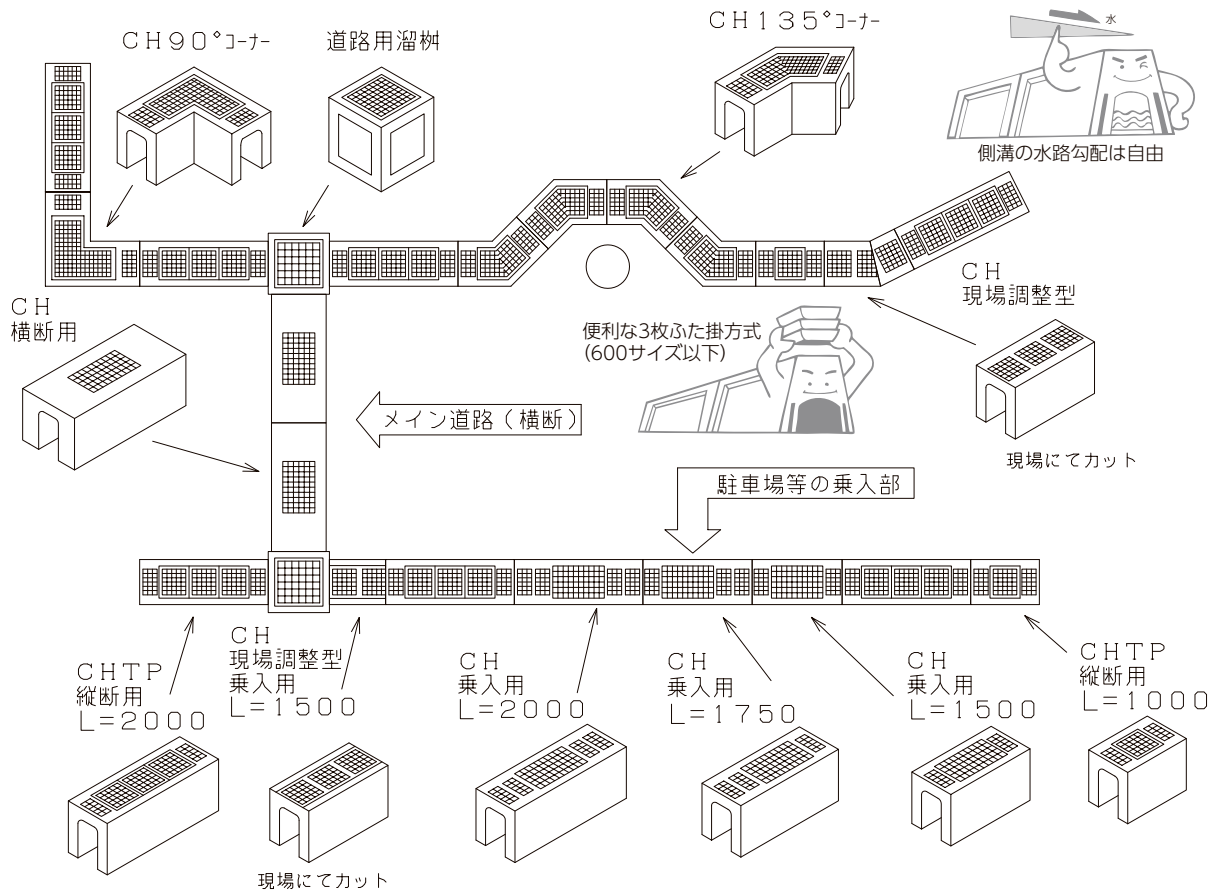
CH90°コーナー

道路用溜桝

CH135°コーナー

水

側溝の水路勾配は自由

CH
横断用

CH
現場調整型

便利な3枚ふた掛方式
(600サイズ以下)

メイン道路（横断）

現場にてカット

駐車場等の乗入部

CHTP
縦断用
L=2000

CH
現場調整型
乗入用
L=1500

CH
乗入用
L=2000

CH
乗入用
L=1750

CH
乗入用
L=1500

CHTP
縦断用
L=1000

現場にてカット